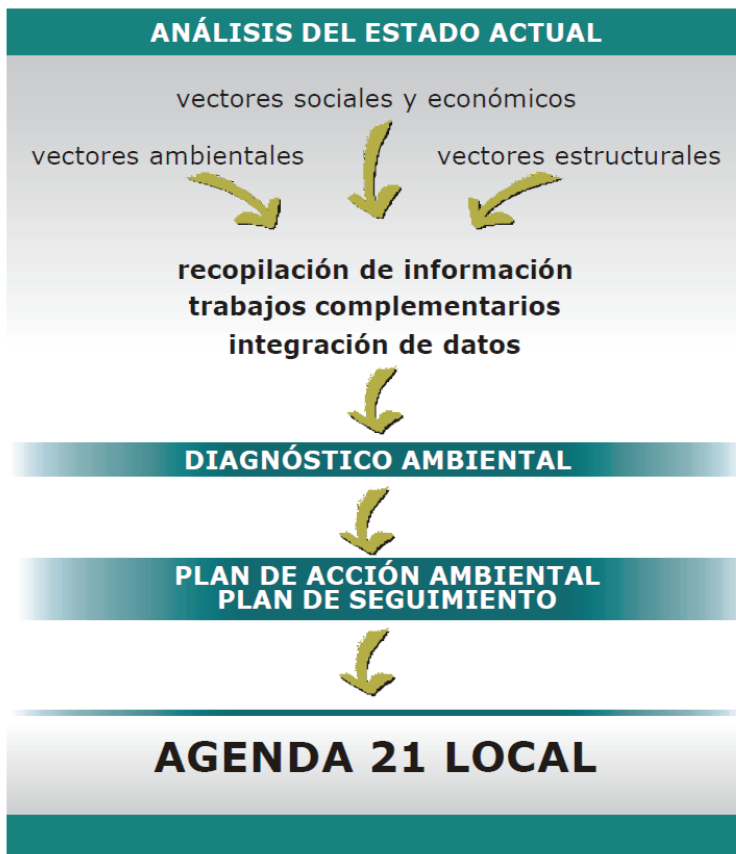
ANÁLISIS DEL ESTADO ACTUAL

vectores sociales y económicos

vectores ambientales

vectores estructurales

recopilación de información
trabajos complementarios
integración de datos

DIAGNÓSTICO AMBIENTAL

PLAN DE ACCIÓN AMBIENTAL
PLAN DE SEGUIMIENTO

AGENDA 21 LOCAL